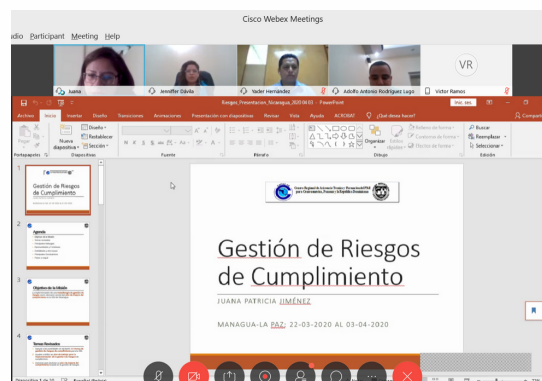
Cisco Webex Meetings

adio Participant Meeting Help

Juana
Jennifer Dávila
Yader Hernández
Adolfo Antonio Rodríguez Lugo
Victor Ramos

VR

Riesgos_Presentacion_Nicaragua_2020 04 03 - PowerPoint

Iniciar ses.

Archivo Inicio Insertar Diseño Transiciones Animaciones Presentación con diapositivas Revisar Vista Ayuda ACROBAT ¿Qué desea hacer?

Compartir

Pegar
Nueva diapositiva
Diseño
Restablecer
Sección
Portapapeles
Diapositivas
Fuente
Párrafo
Organizar
Estilos rápidos
Relleno de forma
Contorno de forma
Efectos de forma
Dibujo
Buscar
Reemplazar
Seleccionar
Edición

1
Gestión de Riesgos de Cumplimiento

2
Agenda

3
Objetivo de la Misión

4
Temas Revisados

Centro Regional de Asistencia Técnica y Formación del FMI para Centroamérica, Panamá y la República Dominicana

Gestión de Riesgos de Cumplimiento

JUANA PATRICIA JIMÉNEZ

MANAGUA-LA PAZ: 22-03-2020 AL 03-04-2020

Diapositiva 1 de 25